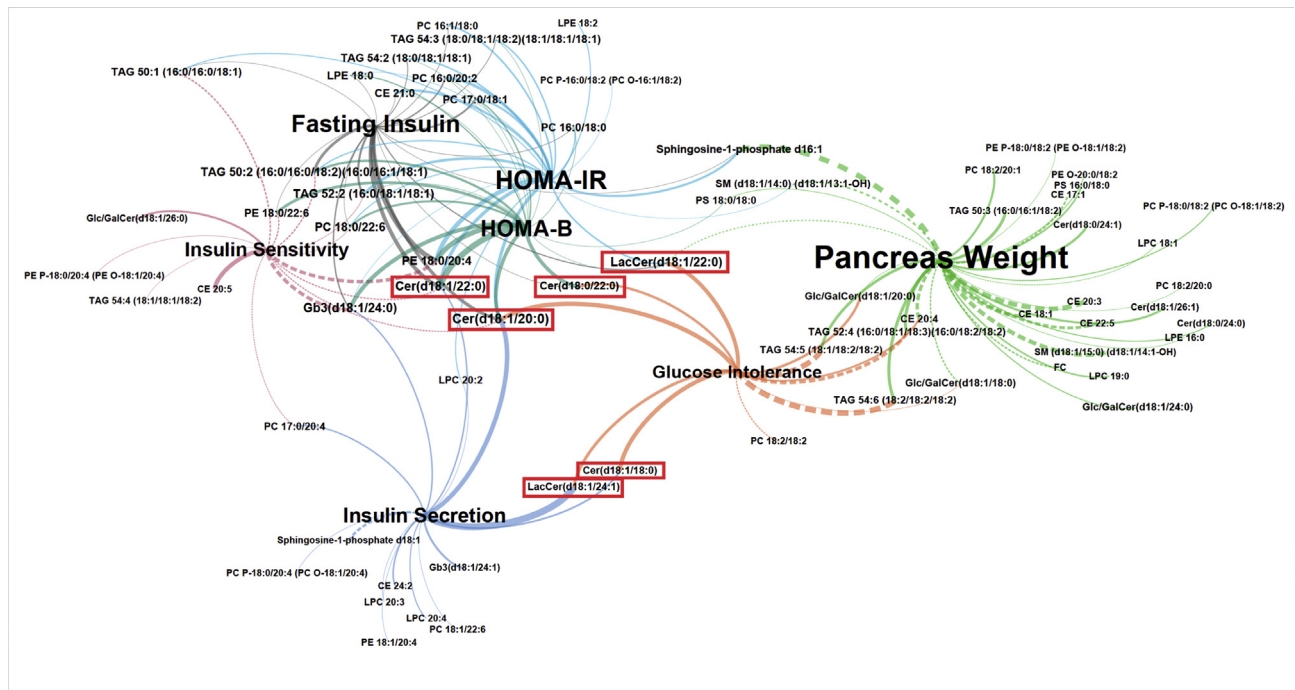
PC 16:1/18:0
LPE 18:2
TAG 54:3 (18:0/18:1/18:2)(18:1/18:1/18:1)
TAG 54:2 (18:0/18:1/18:1)
TAG 50:1 (16:0/16:0/18:1)
LPE 18:0
PC 16:0/20:2
PC P-16:0/18:2 (PC O-16:1/18:2)
CE 21:0
PC 17:0/18:1
Fasting Insulin
PC 16:0/18:0
Sphingosine-1-phosphate d16:1
PE P-18:0/18:2 (PE O-18:1/18:2)
TAG 50:2 (16:0/16:0/18:2)(16:0/16:1/18:1)
HOMA-IR
PC 18:2/20:1
PE O-20:0/18:2
TAG 52:2 (16:0/18:1/18:1)
SM (d18:1/14:0) (d18:1/13:1-OH)
PS 16:0/18:0
CE 17:1
PS 18:0/18:0
PE 18:0/22:6
TAG 50:3 (16:0/16:1/18:2)
PC P-18:0/18:2 (PC O-18:1/18:2)
Glc/GalCer(d18:1/26:0)
PC 18:0/22:6
HOMA-B
Cer(d18:0/24:1)
Insulin Sensitivity
LPC 18:1
LacCer(d18:1/22:0)
Pancreas Weight
PE 18:0/20:4
PE P-18:0/20:4 (PE O-18:1/20:4)
CE 20:5
Cer(d18:1/22:0)
Cer(d18:0/22:0)
PC 18:2/20:0
TAG 54:4 (18:1/18:1/18:2)
Glc/GalCer(d18:1/20:0)
CE 20:3
Gb3(d18:1/24:0)
Cer(d18:1/26:1)
Cer(d18:1/20:0)
CE 18:1
CE 22:5
Cer(d18:0/24:0)
CE 20:4
TAG 52:4 (16:0/18:1/18:3)(16:0/18:2/18:2)
LPE 16:0
TAG 54:5 (18:1/18:2/18:2)
SM (d18:1/15:0) (d18:1/14:1-OH)
Glucose Intolerance
FC
LPC 20:2
LPC 19:0
Glc/GalCer(d18:1/18:0)
TAG 54:6 (18:2/18:2/18:2)
Glc/GalCer(d18:1/24:0)
PC 17:0/20:4
PC 18:2/18:2
Cer(d18:1/18:0)
LacCer(d18:1/24:1)
Insulin Secretion
Sphingosine-1-phosphate d18:1
PC P-18:0/20:4 (PC O-18:1/20:4)
Gb3(d18:1/24:1)
CE 24:2
LPC 20:3
LPC 20:4
PC 18:1/22:6
PE 18:1/20:4